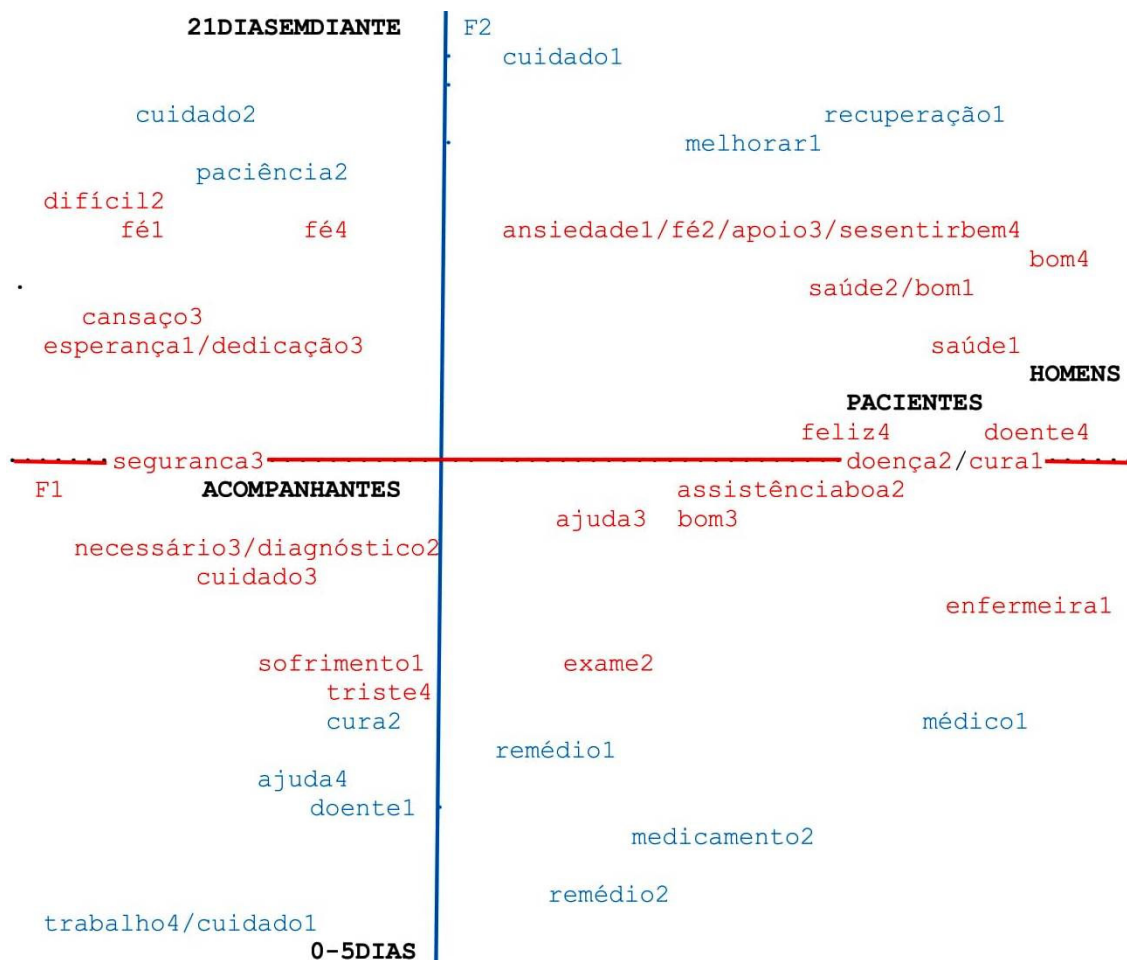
21DIASEMDIANTE

F2

cuidado1

cuidado2

recuperação1

melhorar1

paciência2

difícil2

fé1

fé4

ansiedade1/fé2/apoio3/sesentirbem4

bom4

saúde2/bom1

cansaço3

esperança1/dedicação3

saúde1

HOMENS

PACIENTES

feliz4

doente4

seguranca3

doença2/cura1

F1

ACOMPANHANTES

assistênciaboa2

ajuda3

bom3

necessário3/diagnóstico2

cuidado3

enfermeira1

sofrimento1

exame2

triste4

cura2

médico1

remédio1

ajuda4

doente1

medicamento2

remédio2

trabalho4/cuidado1

0-5DIAS